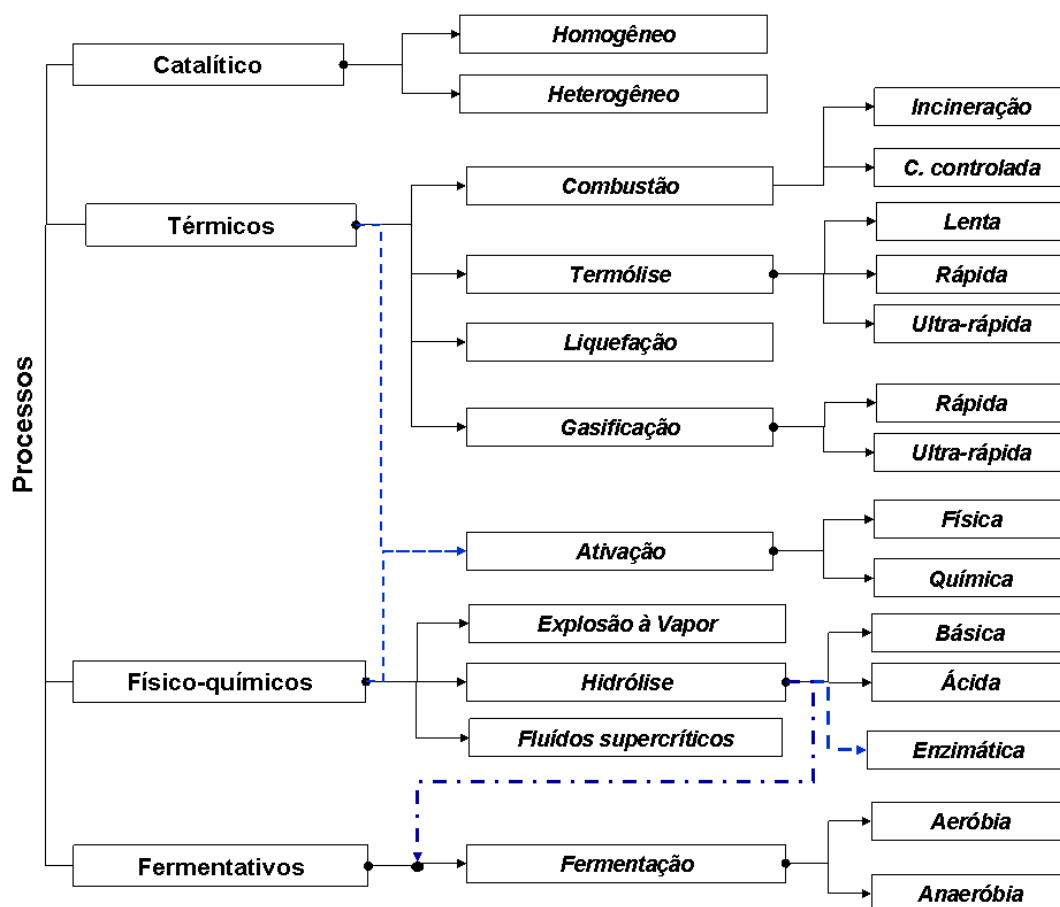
Processos

Catalítico
Homogêneo
Heterogêneo

Térmicos
Combustão
Incineração
C. controlada
Termólise
Lenta
Rápida
Ultra-rápida
Liquefação
Gasificação
Rápida
Ultra-rápida
Ativação
Física
Química

Físico-químicos
Explosão à Vapor
Hidrólise
Básica
Ácida
Enzimática
Fluídos supercríticos

Fermentativos
Fermentação
Aeróbia
Anaeróbia